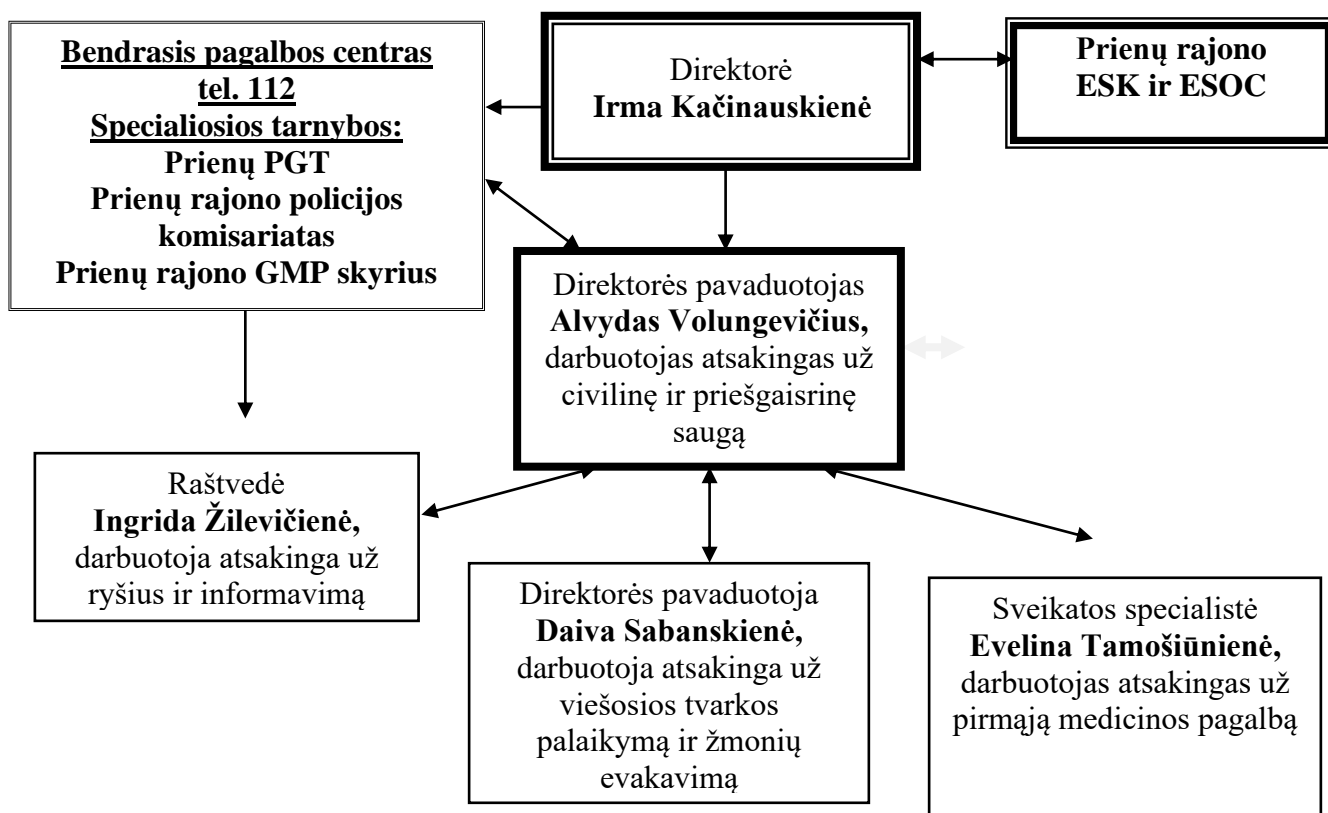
Bendrasis pagalbos centras
tel. 112
Specialiosios tarnybos:
Prienų PGT
Prienų rajono policijos komisariatas
Prienų rajono GMP skyrius

Direktorė
Irma Kačinauskienė

Prienų rajono
ESK ir ESOC

Direktorės pavaduotojas
Alvydas Volungevičius,
darbuotojas atsakingas už civilinę ir priešgaisrinę saugą

Raštvedė
Ingrida Žilevičienė,
darbuotoja atsakinga už ryšius ir informavimą

Direktorės pavaduotoja
Daiva Sabanskienė,
darbuotoja atsakinga už viešosios tvarkos palaikymą ir žmonių evakavimą

Sveikatos specialistė
Evelina Tamošiūnienė,
darbuotojas atsakingas už pirmąją medicinos pagalbą